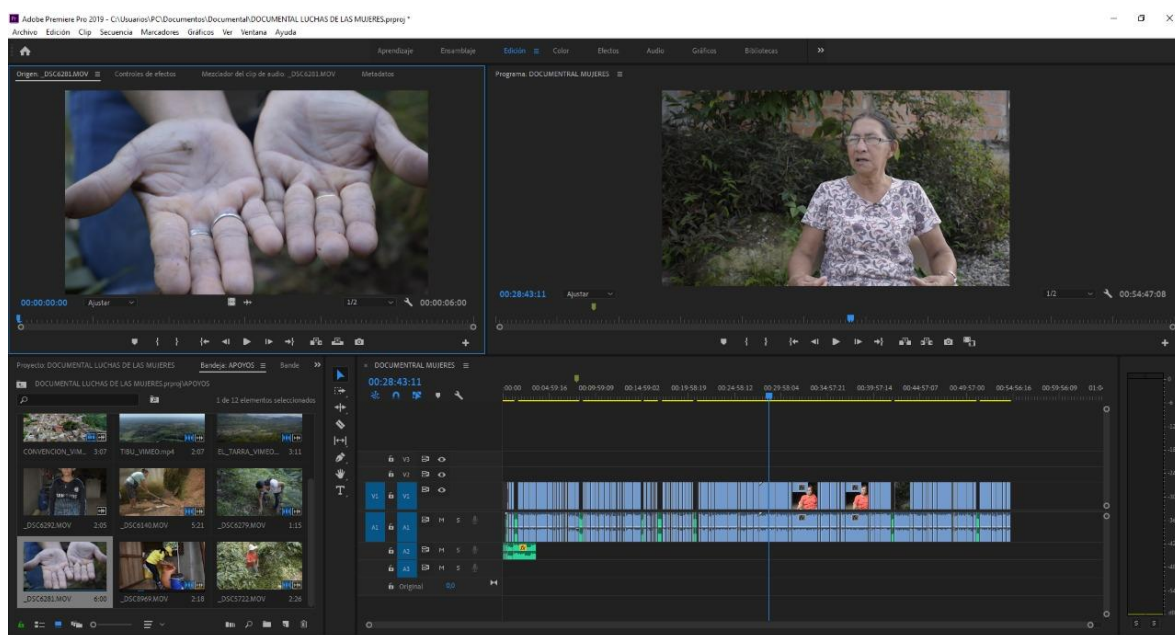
Adobe Premiere Pro 2019 - C:\Usuarios\PC\Documentos\Documental\DOCUMENTAL LUCHAS DE LAS MUJERES.prproj *
Archivo Edición Clip Secuencia Marcadores Gráficos Ver Ventana Ayuda

Aprendizaje Ensamblaje Edición Color Efectos Audio Gráficos Bibliotecas »

Origen: _DSC6281.MOV Controles de efectos Mezclador del clip de audio: _DSC6281.MOV Metadatos

Programa: DOCUMENTRAL MUJERES

00:00:00:00 Ajustar 1/2 00:00:06:00

00:28:43:11 Ajustar 1/2 00:54:47:08

Proyecto: DOCUMENTAL LUCHAS DE LAS MUJERES Bandeja: APOYOS Borde »

DOCUMENTAL LUCHAS DE LAS MUJERES.prproj\APOYOS

1 de 12 elementos seleccionados

CONVENCION_VIM... 3:07 TIBU_VIMEO.mp4 2:07 EL_TARRA_VIMEO... 3:11
_DSC6292.MOV 2:05 _DSC6140.MOV 5:21 _DSC6279.MOV 1:15
_DSC6281.MOV 6:00 _DSC8969.MOV 2:18 _DSC5722.MOV 2:26

DOCUMENTRAL MUJERES
00:28:43:11

:00:00 00:04:59:16 00:09:59:09 00:14:59:02 00:19:58:19 00:24:58:12 00:29:58:04 00:34:57:21 00:39:57:14 00:44:57:07 00:49:57:00 00:54:56:16 00:59:56:09 01:0

V3
V2
V1 V1
A1 A1 M S
A2 M S
A3 M S
Original 0,0

S S